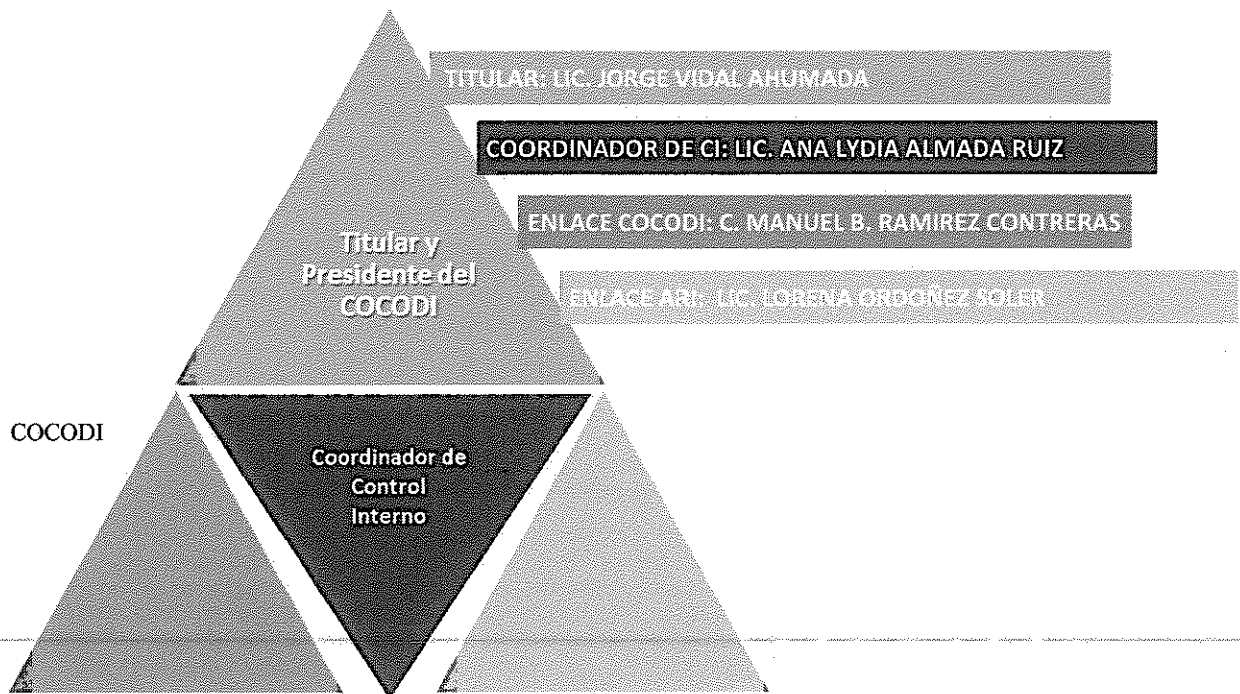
TITULAR: LIC. JORGE VIDAL AHUMADA

COORDINADOR DE CI: LIC. ANA LYDIA ALMADA RUIZ

ENLACE COCODI: C. MANUEL B. RAMIREZ CONTRERAS

Titular y Presidente del COCODI

ENLACE ARI: LIC. LORENA ORDOÑEZ SOLER

COCODI

Coordinador de Control Interno